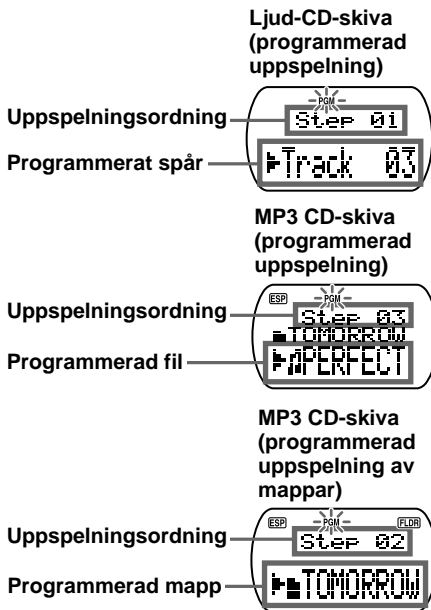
Ljud-CD-skiva (programmerad uppspelning)

Uppspelningsordning
Programmerat spår

PGM
Step 01
Track 03

MP3 CD-skiva (programmerad uppspelning)

Uppspelningsordning
Programmerad fil

ESP
PGM
Step 03
TOMORROW
PERFECT

MP3 CD-skiva (programmerad uppspelning av mappar)

Uppspelningsordning
Programmerad mapp

ESP
PGM
FLDR
Step 02
TOMORROW